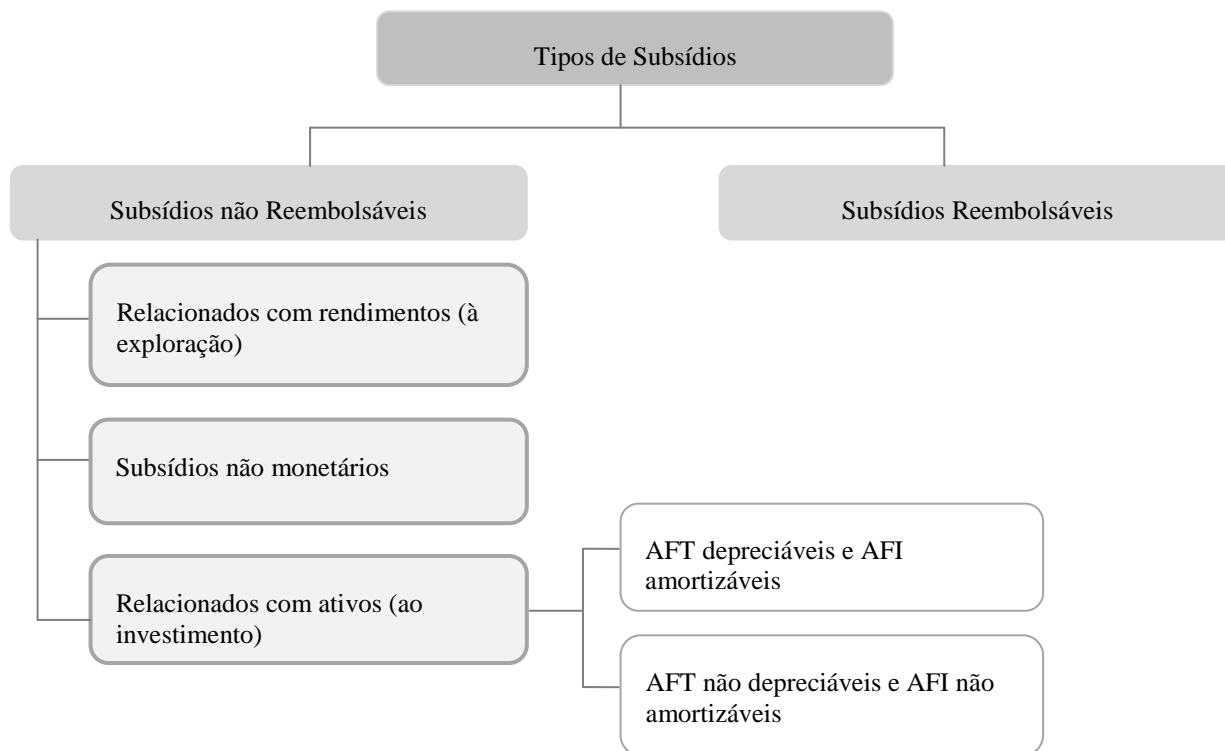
Tipos de Subsídios

Subsídios não Reembolsáveis

Subsídios Reembolsáveis

Relacionados com rendimentos (à exploração)

Subsídios não monetários

Relacionados com ativos (ao investimento)

AFT depreciáveis e AFI amortizáveis

AFT não depreciáveis e AFI não amortizáveis